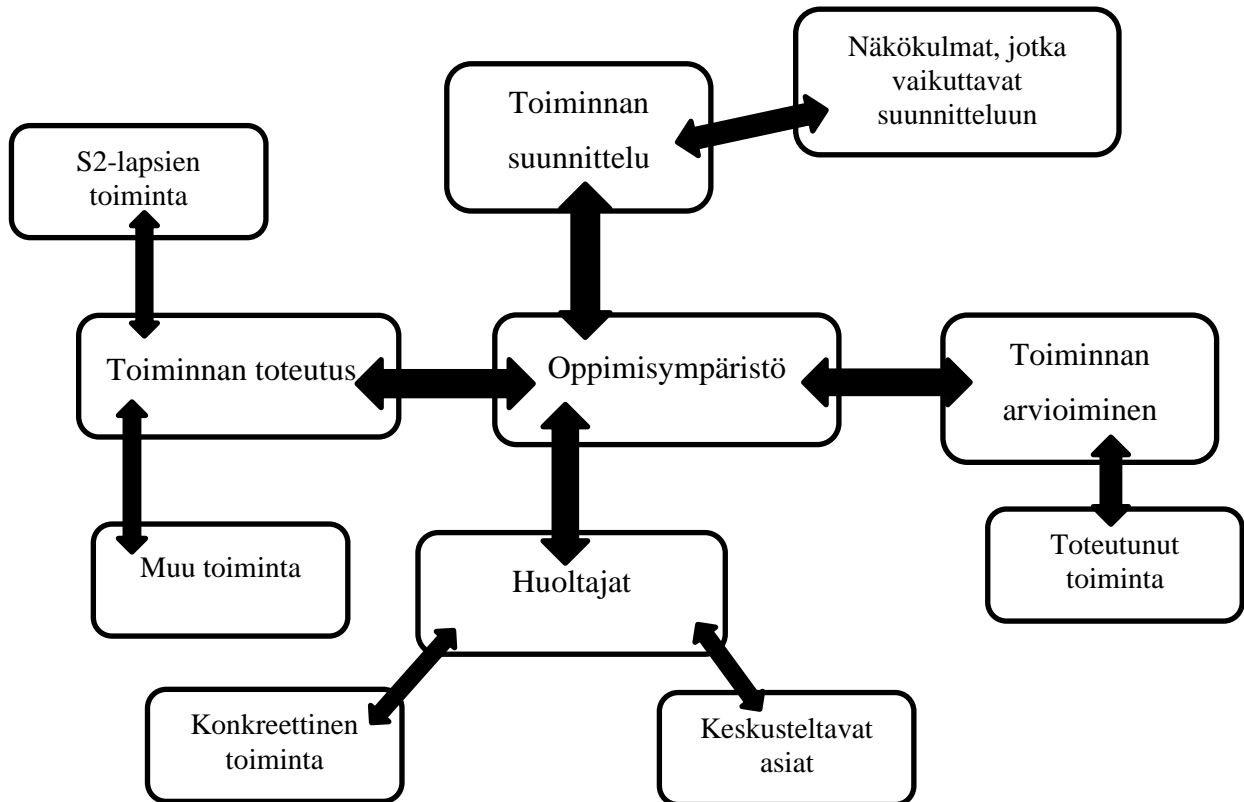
Näkökulmat, jotka vaikuttavat suunnitteluun

Toiminnan suunnittelu

S2-lapsien toiminta

Toiminnan toteutus

Oppimisympäristö

Toiminnan arvioiminen

Muu toiminta

Huoltajat

Toteutunut toiminta

Konkreettinen toiminta

Keskusteltavat asiat